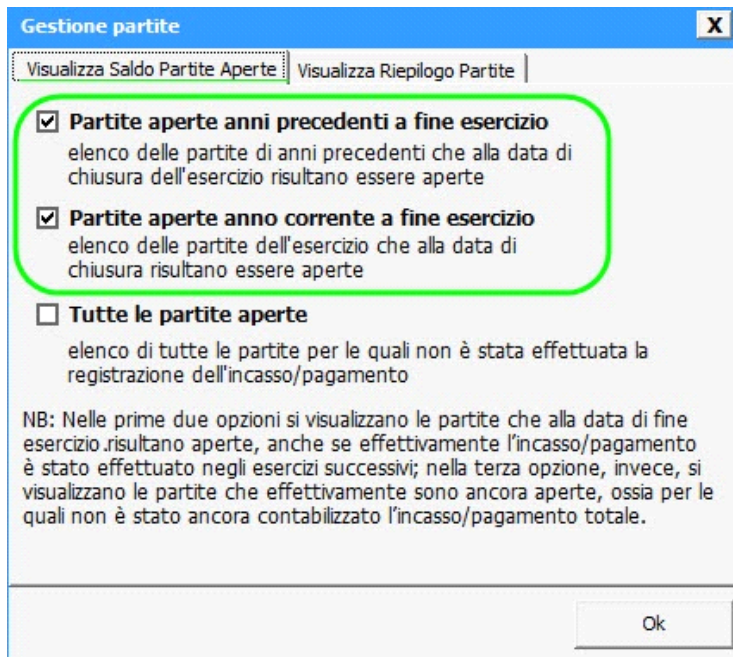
Gestione partite

X

Visualizza Saldo Partite Aperte | Visualizza Riepilogo Partite

☑ Partite aperte anni precedenti a fine esercizio
elenco delle partite di anni precedenti che alla data di chiusura dell'esercizio risultano essere aperte

☑ Partite aperte anno corrente a fine esercizio
elenco delle partite dell'esercizio che alla data di chiusura risultano essere aperte

☐ Tutte le partite aperte
elenco di tutte le partite per le quali non è stata effettuata la registrazione dell'incasso/pagamento

NB: Nelle prime due opzioni si visualizzano le partite che alla data di fine esercizio.risultano aperte, anche se effettivamente l'incasso/pagamento è stato effettuato negli esercizi successivi; nella terza opzione, invece, si visualizzano le partite che effettivamente sono ancora aperte, ossia per le quali non è stato ancora contabilizzato l'incasso/pagamento totale.

Ok